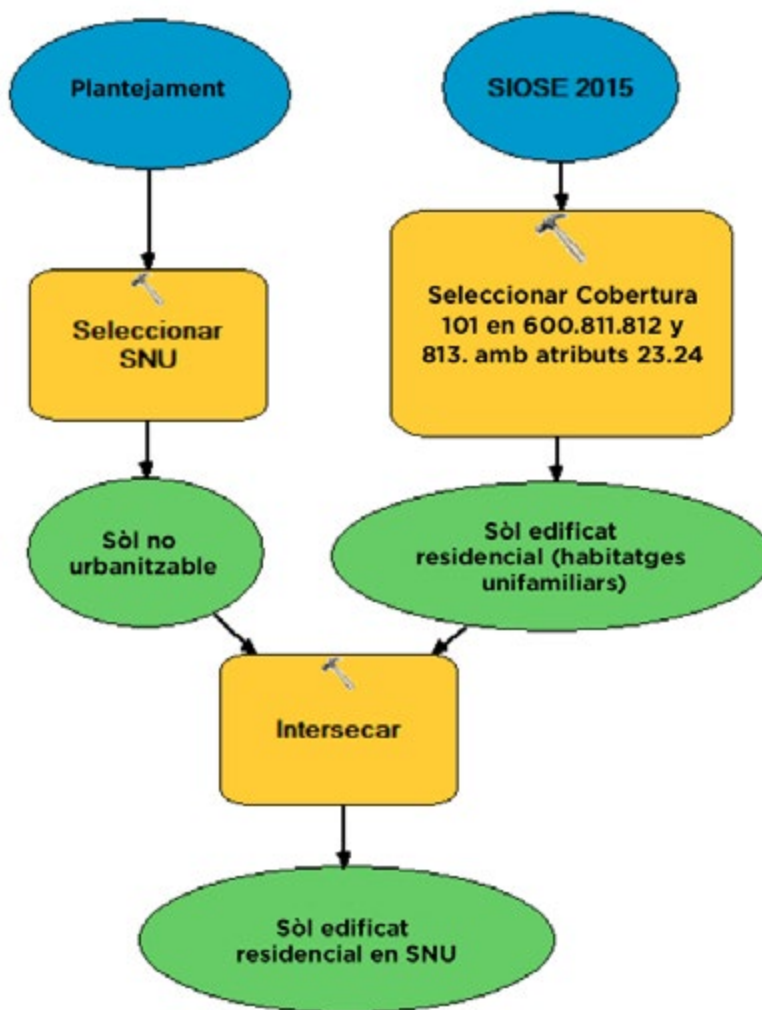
Plantejament

SIOSE 2015

Seleccionar SNU

Seleccionar Cobertura 101 en 600.811.812 y 813. amb atributs 23.24

Sòl no urbanitzable

Sòl edificat residencial (habitatges unifamiliars)

Intersecar

Sòl edificat residencial en SNU